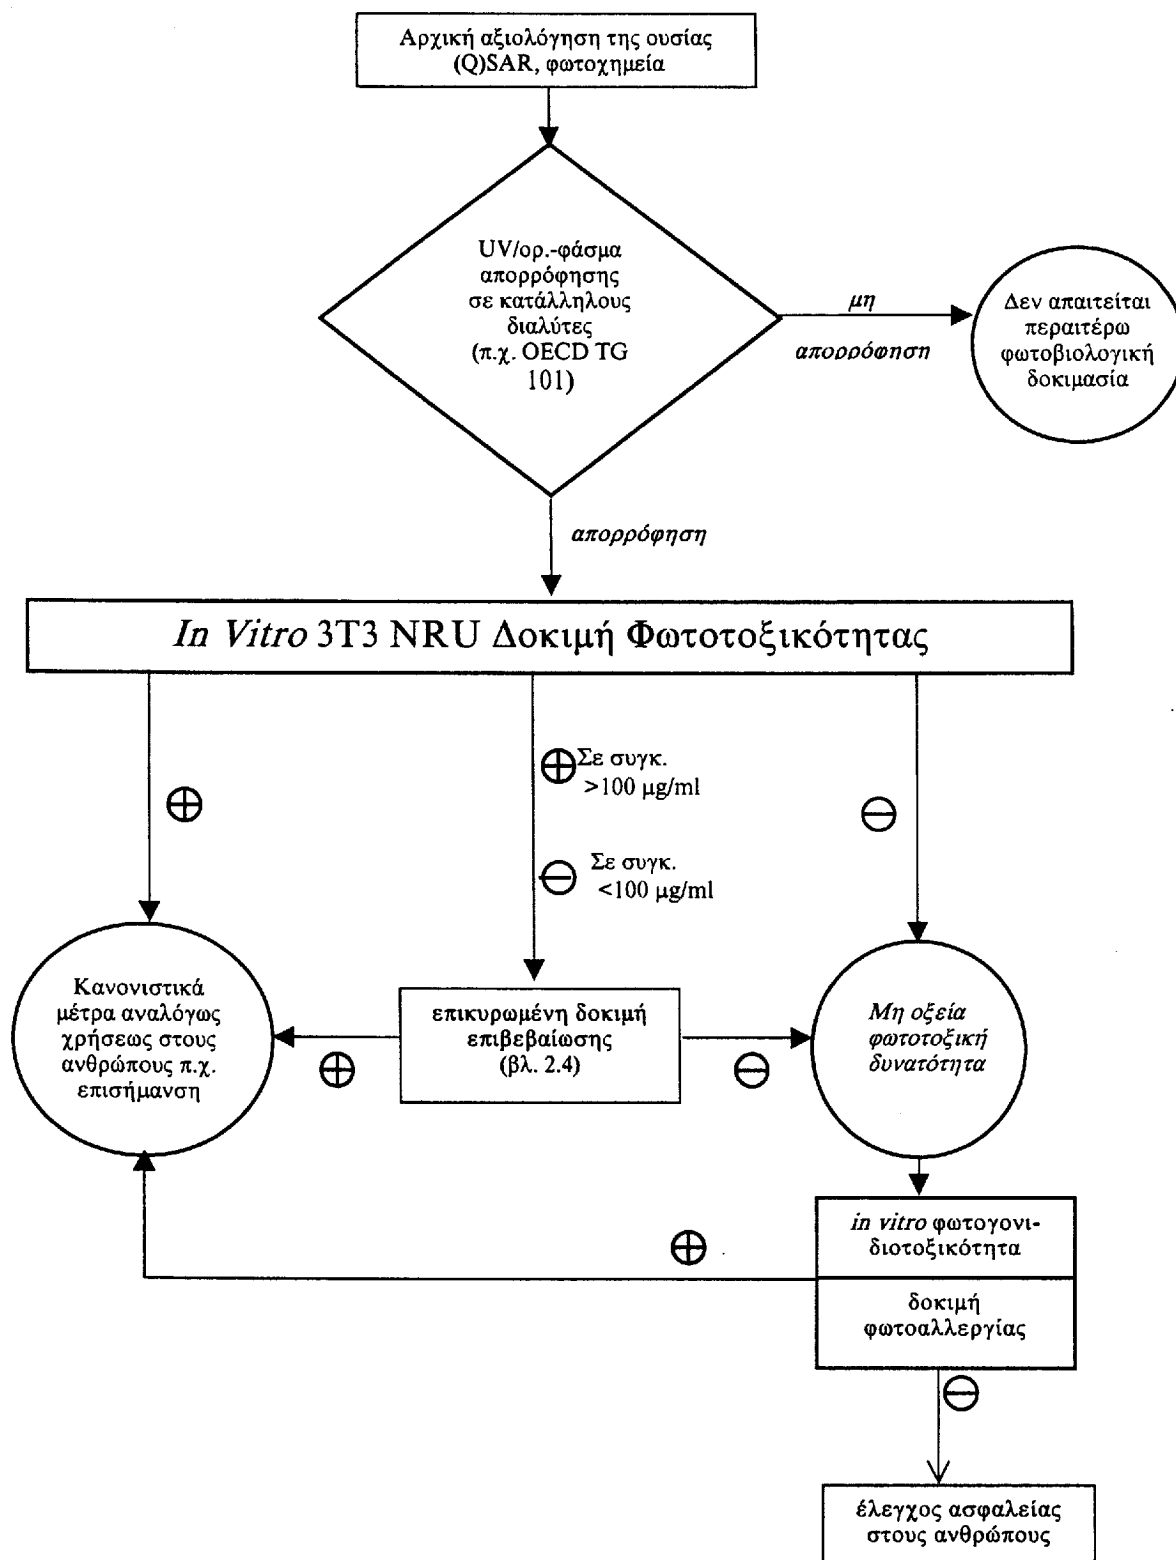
Αρχική αξιολόγηση της ουσίας (Q)SAR, φωτοχημεία

UV/ορ.-φάσμα απορρόφησης σε κατάλληλους διαλύτες (π.χ. OECD TG 101)

μη απορρόφηση

Δεν απαιτείται περαιτέρω φωτοβιολογική δοκιμασία

απορρόφηση

*In Vitro* 3T3 NRU Δοκιμή Φωτοτοξικότητας

$\oplus$

$\oplus$ Σε συγκ. >100 μg/ml

$\ominus$ Σε συγκ. <100 μg/ml

$\ominus$

Κανονιστικά μέτρα αναλόγως χρήσεως στους ανθρώπους π.χ. επισήμανση

$\oplus$

επικυρωμένη δοκιμή επιβεβαίωσης (βλ. 2.4)

$\ominus$

*Μη οξεία φωτοτοξική δυνατότητα*

$\oplus$

*in vitro* φωτογονιδιοτοξικότητα

δοκιμή φωτοαλλεργίας

$\ominus$

έλεγχος ασφαλείας στους ανθρώπους